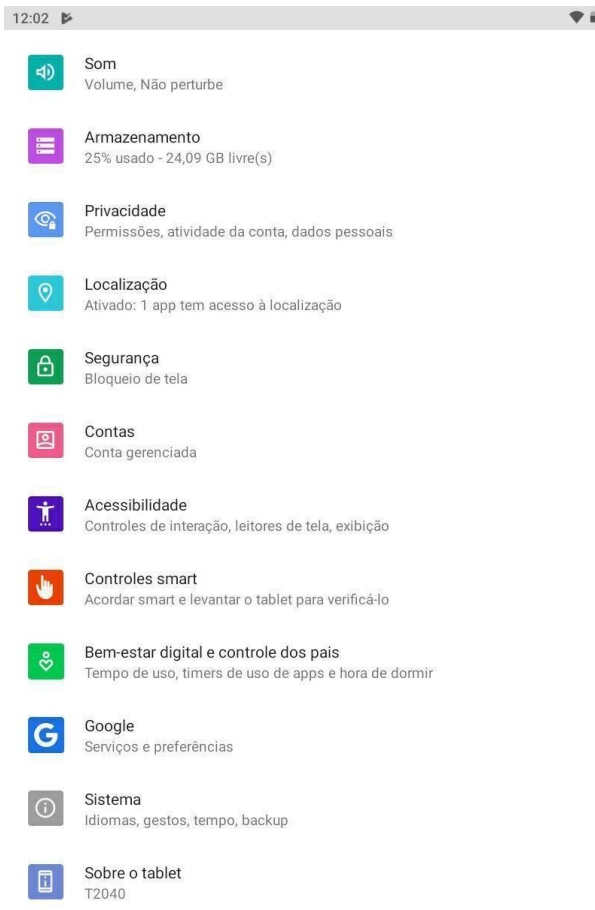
12:02

Som
Volume, Não perturbe

Armazenamento
25% usado - 24,09 GB livre(s)

Privacidade
Permissões, atividade da conta, dados pessoais

Localização
Ativado: 1 app tem acesso à localização

Segurança
Bloqueio de tela

Contas
Conta gerenciada

Acessibilidade
Controles de interação, leitores de tela, exibição

Controles smart
Acordar smart e levantar o tablet para verificá-lo

Bem-estar digital e controle dos pais
Tempo de uso, timers de uso de apps e hora de dormir

Google
Serviços e preferências

Sistema
Idiomas, gestos, tempo, backup

Sobre o tablet
T2040